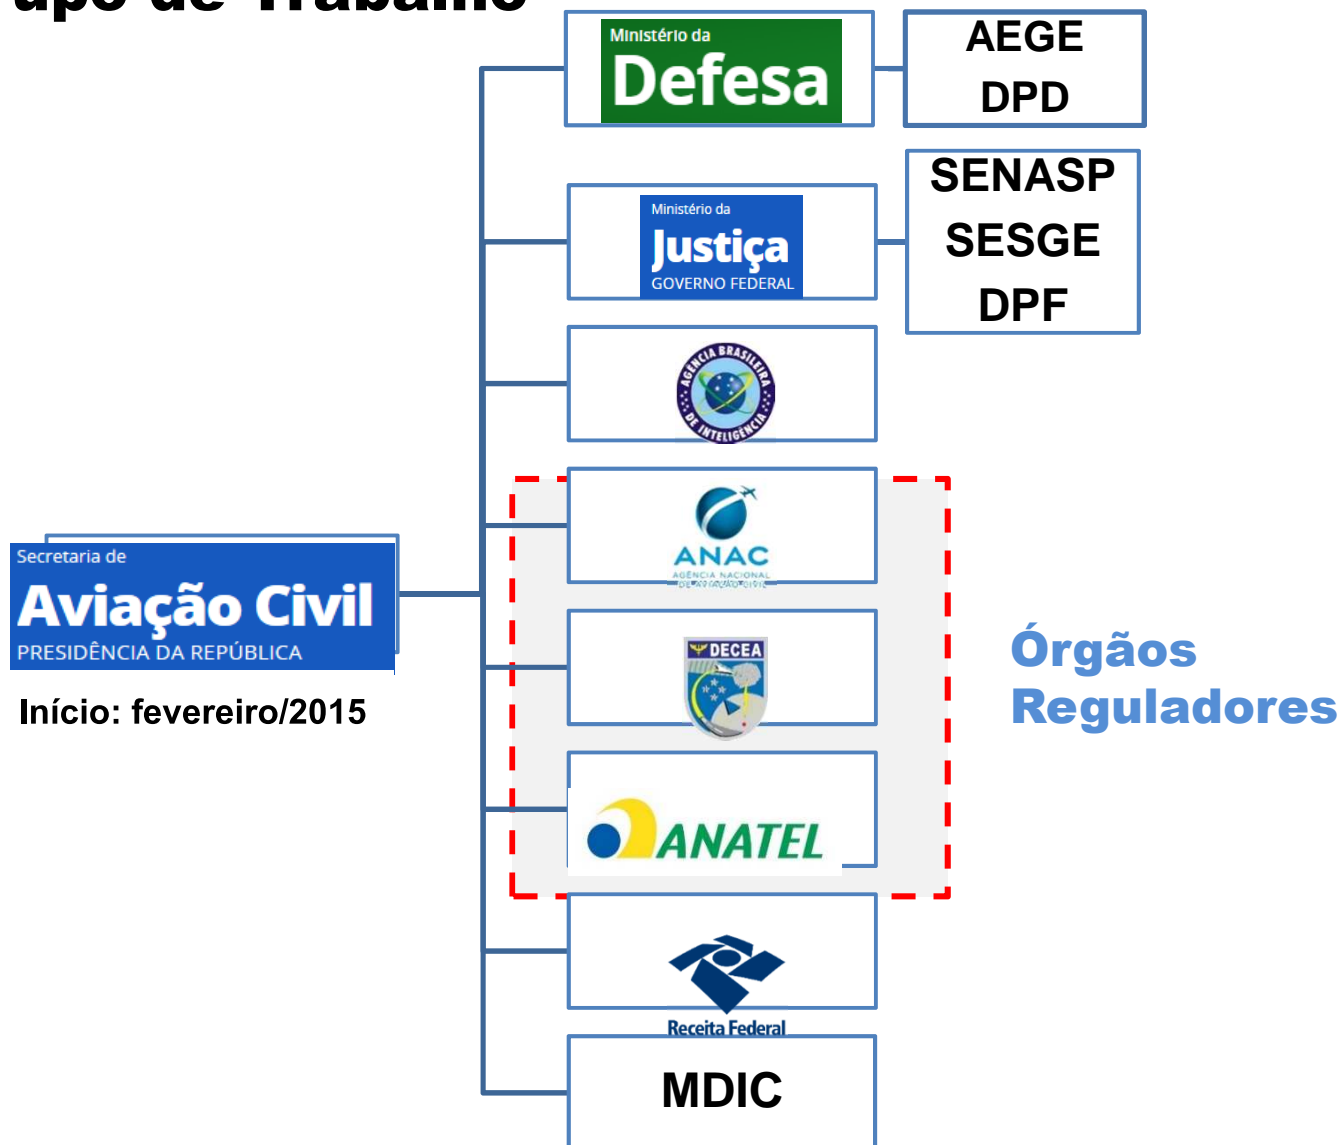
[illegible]upo de Trabalho

Ministério da
Defesa

AEGE
DPD

Ministério da
Justiça
GOVERNO FEDERAL

SENASP
SESGE
DPF

AGÊNCIA BRASILEIRA DE INTELIGÊNCIA

ANAC
AGÊNCIA NACIONAL DE AVIAÇÃO CIVIL

DECEA

ANATEL

Órgãos
Reguladores

Receita Federal

MDIC

Secretaria de
Aviação Civil
PRESIDÊNCIA DA REPÚBLICA

Início: fevereiro/2015